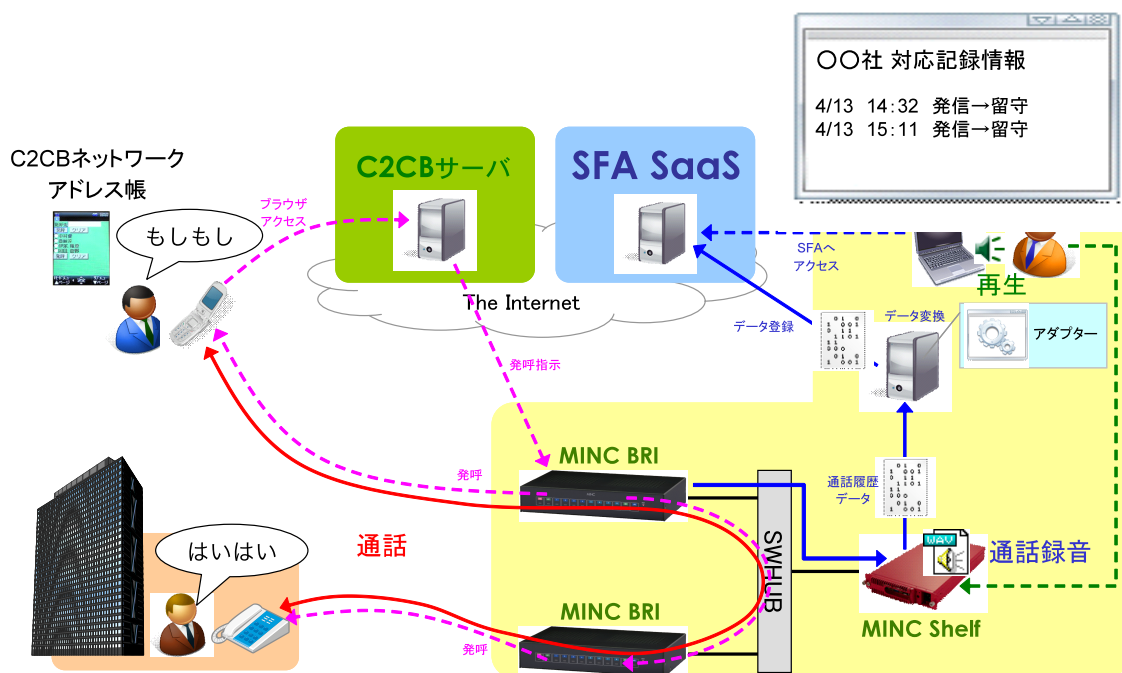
〇〇社 対応記録情報

4/13 14:32 発信→留守
4/13 15:11 発信→留守

C2CBネットワーク
アドレス帳

C2CBサーバ

SFA SaaS

ブラウザ
アクセス

もしもし

The Internet

SFAへ
アクセス

再生

データ登録

データ変換

アダプター

発呼指示

MINC BRI

発呼

通話履歴
データ

SWHUB

通話録音

WAV

はいはい

通話

MINC Shelf

MINC BRI

発呼